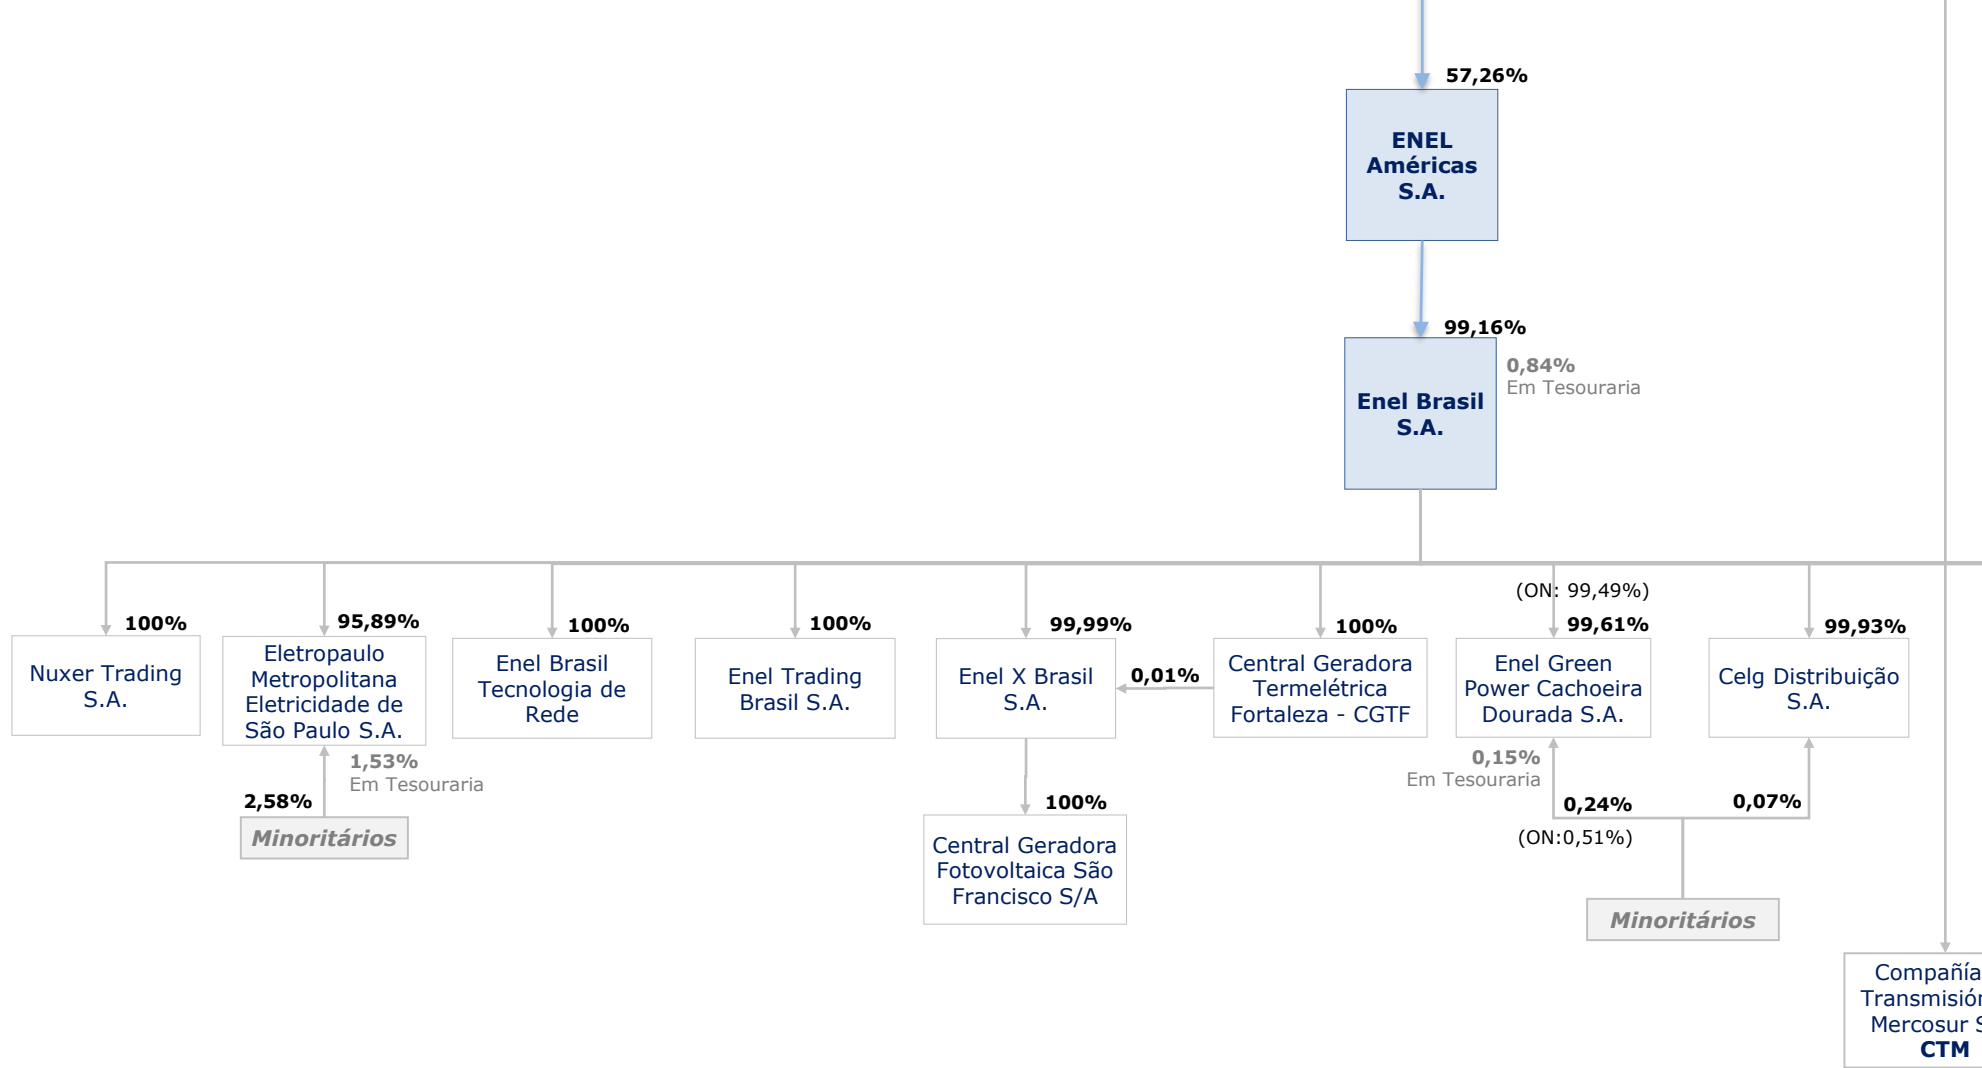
57,26%

ENEL Américas S.A.

99,16%

0,84%
Em Tesouraria

Enel Brasil S.A.

100%
Nuxer Trading S.A.

95,89%
Eletropaulo Metropolitana Eletricidade de São Paulo S.A.

1,53%
Em Tesouraria

2,58%
Minoritários

100%
Enel Brasil Tecnologia de Rede

100%
Enel Trading Brasil S.A.

99,99%
Enel X Brasil S.A.

0,01%

100%
Central Geradora Fotovoltaica São Francisco S/A

100%
Central Geradora Termelétrica Fortaleza - CGTF

(ON: 99,49%)
99,61%
Enel Green Power Cachoeira Dourada S.A.

0,15%
Em Tesouraria

0,24%
(ON:0,51%)

99,93%
Celg Distribuição S.A.

0,07%

Minoritários

Compañía Transmisión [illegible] Mercosur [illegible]
CTM